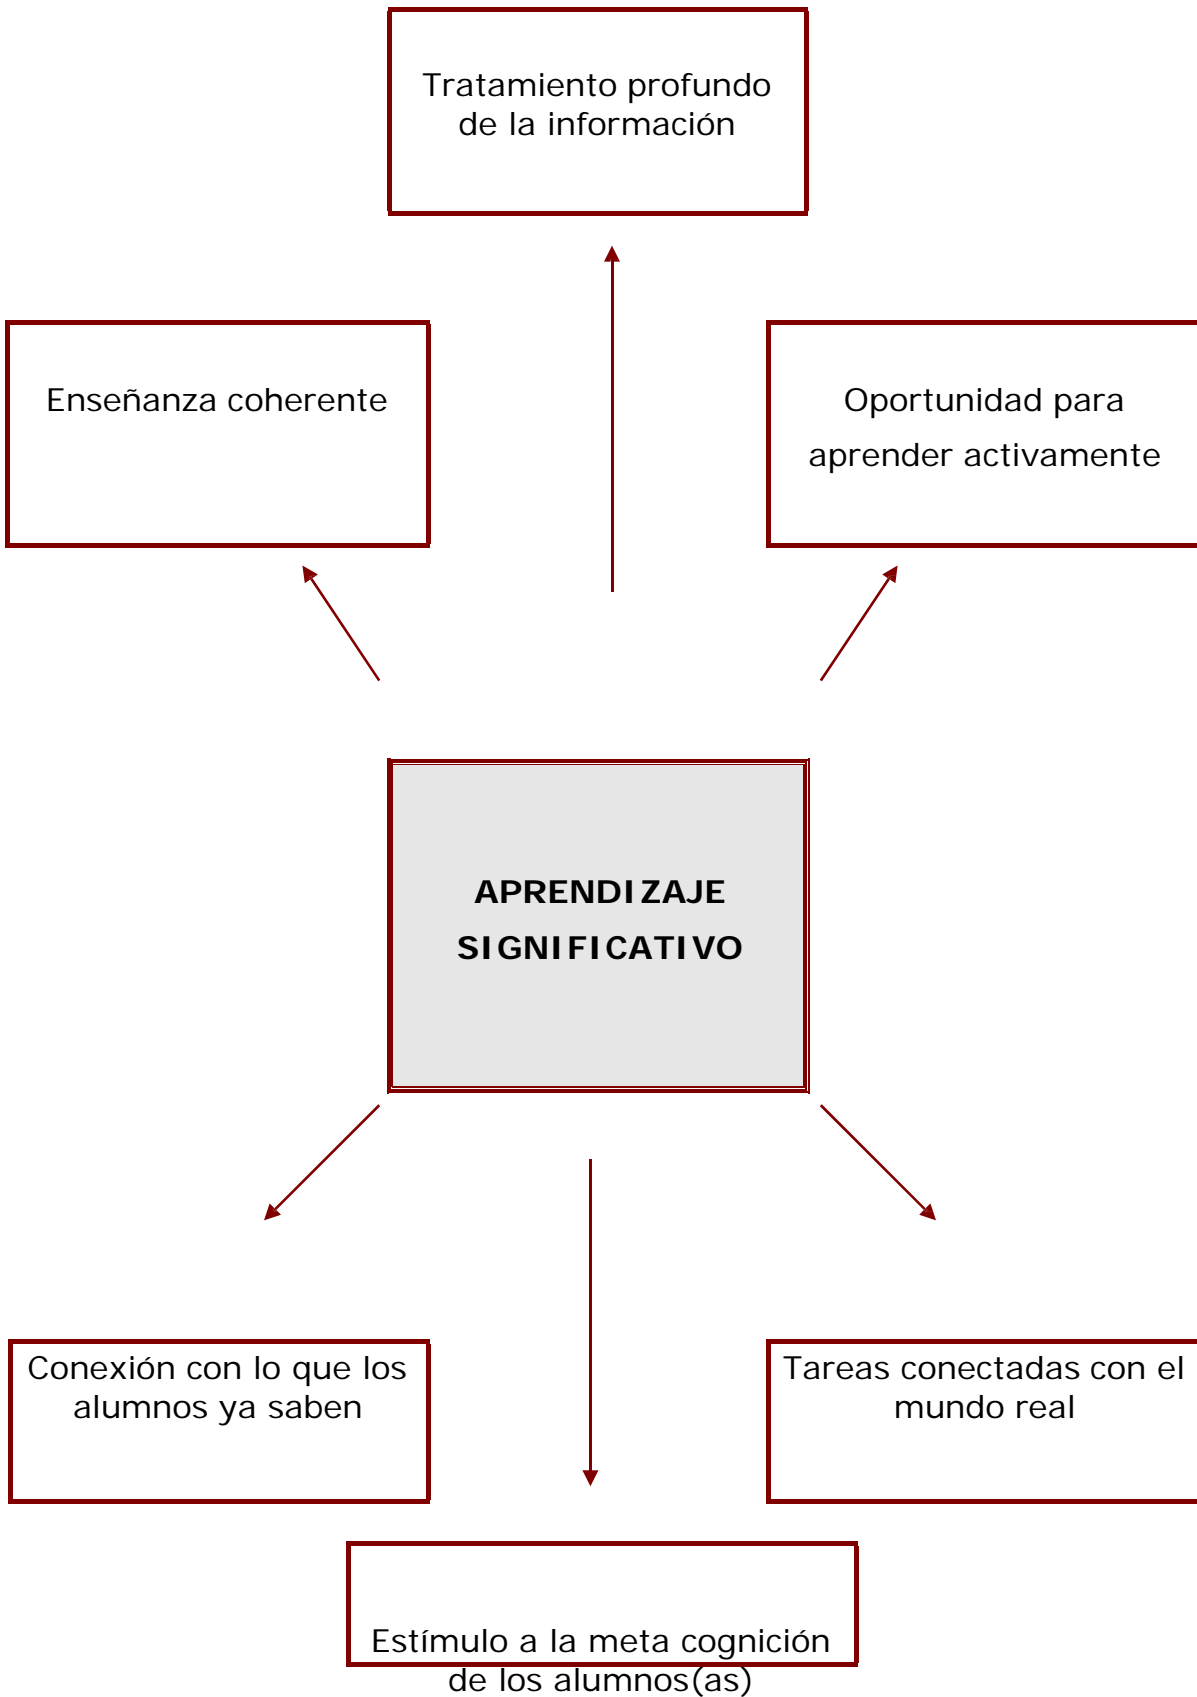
Tratamiento profundo de la información

Enseñanza coherente

Oportunidad para aprender activamente

APRENDIZAJE SIGNIFICATIVO

Conexión con lo que los alumnos ya saben

Tareas conectadas con el mundo real

Estímulo a la meta cognición de los alumnos(as)